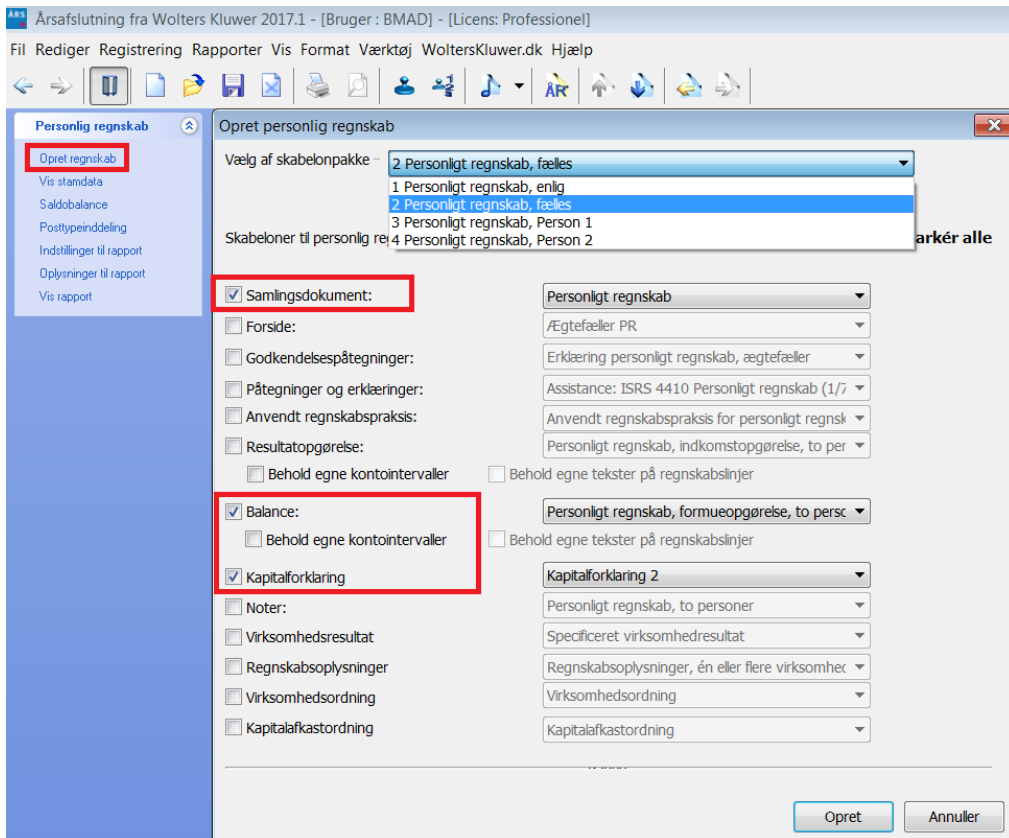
Årsafslutning fra Wolters Kluwer 2017.1 - [Bruger : BMAD] - [Licens: Professionel]

Fil Rediger Registrering Rapporter Vis Format Værktøj WoltersKluwer.dk Hjælp

Personlig regnskab

Opret regnskab
Vis stamdata
Saldobalance
Posttypeinddeling
Indstillinger til rapport
Oplysninger til rapport
Vis rapport

Opret personlig regnskab

Vælg af skabelonpakke
2 Personligt regnskab, fælles
1 Personligt regnskab, enlig
2 Personligt regnskab, fælles
3 Personligt regnskab, Person 1
4 Personligt regnskab, Person 2

Skabeloner til personlig re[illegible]
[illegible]arkér alle

Samlingsdokument: Personligt regnskab
Forside: Ægtefæller PR
Godkendelsespåtegninger: Erklæring personligt regnskab, ægtefæller
Påtegninger og erklæringer: Assistance: ISRS 4410 Personligt regnskab (1/7
Anvendt regnskabspraksis: Anvendt regnskabspraksis for personligt regnsk
Resultatopgørelse: Personligt regnskab, indkomstopgørelse, to per
Behold egne kontointervaller
Behold egne tekster på regnskabslinjer
Balance: Personligt regnskab, formueopgørelse, to persc
Behold egne kontointervaller
Behold egne tekster på regnskabslinjer
Kapitalforklaring Kapitalforklaring 2
Noter: Personligt regnskab, to personer
Virksomhedsresultat Specificeret virksomhedresultat
Regnskabsoplysninger Regnskabsoplysninger, én eller flere virksomhec
Virksomhedsordning Virksomhedsordning
Kapitalafkastordning Kapitalafkastordning

Opret
Annuller